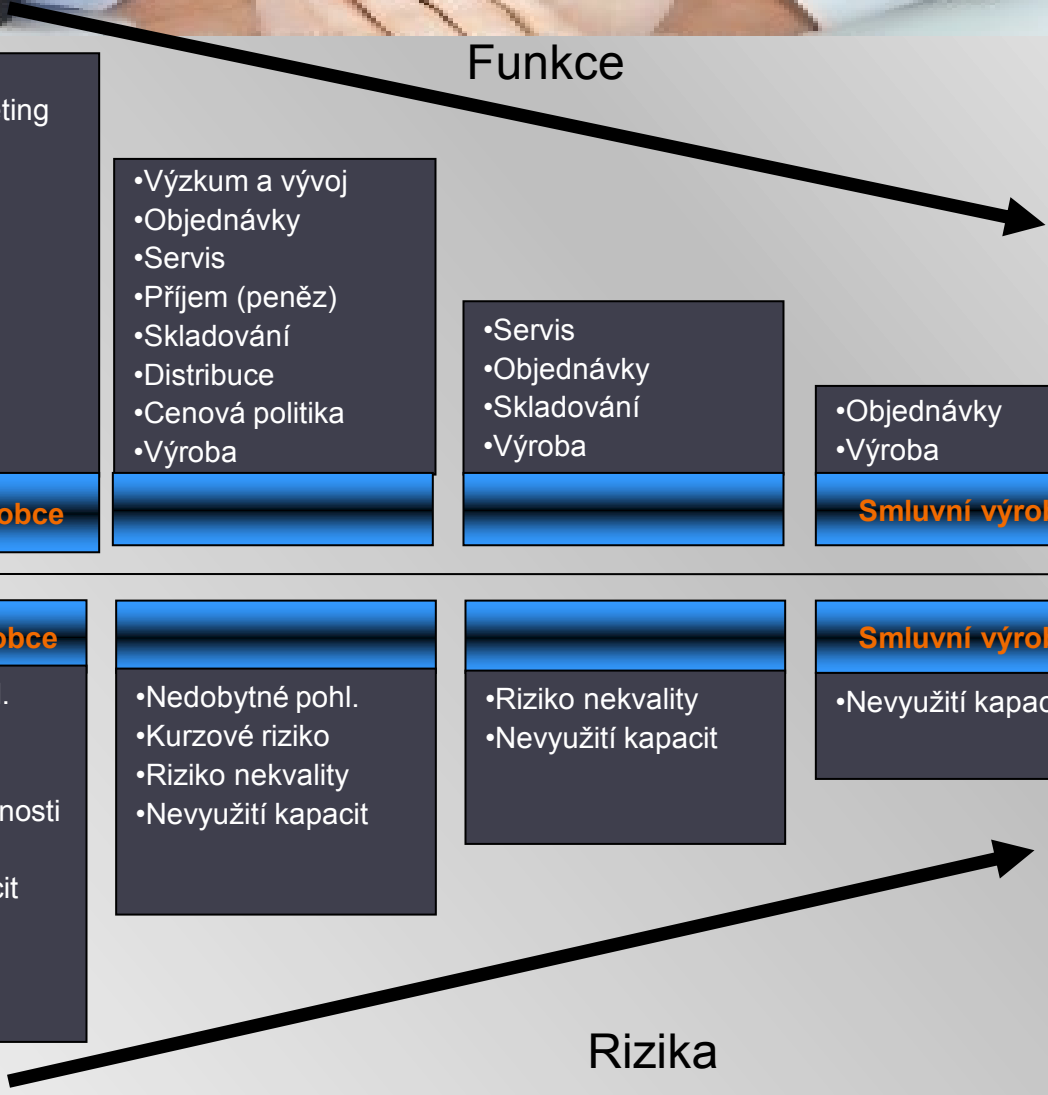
Funkce

ting

obce

•Výzkum a vývoj
•Objednávky
•Servis
•Příjem (peněz)
•Skladování
•Distribuce
•Cenová politika
•Výroba

•Servis
•Objednávky
•Skladování
•Výroba

•Objednávky
•Výroba

Smluvní výrob

obce

.

nosti

cit

•Nedobytné pohl.
•Kurzové riziko
•Riziko nekvality
•Nevyužití kapacit

•Riziko nekvality
•Nevyužití kapacit

Smluvní výrob

•Nevyužití kapac

Rizika